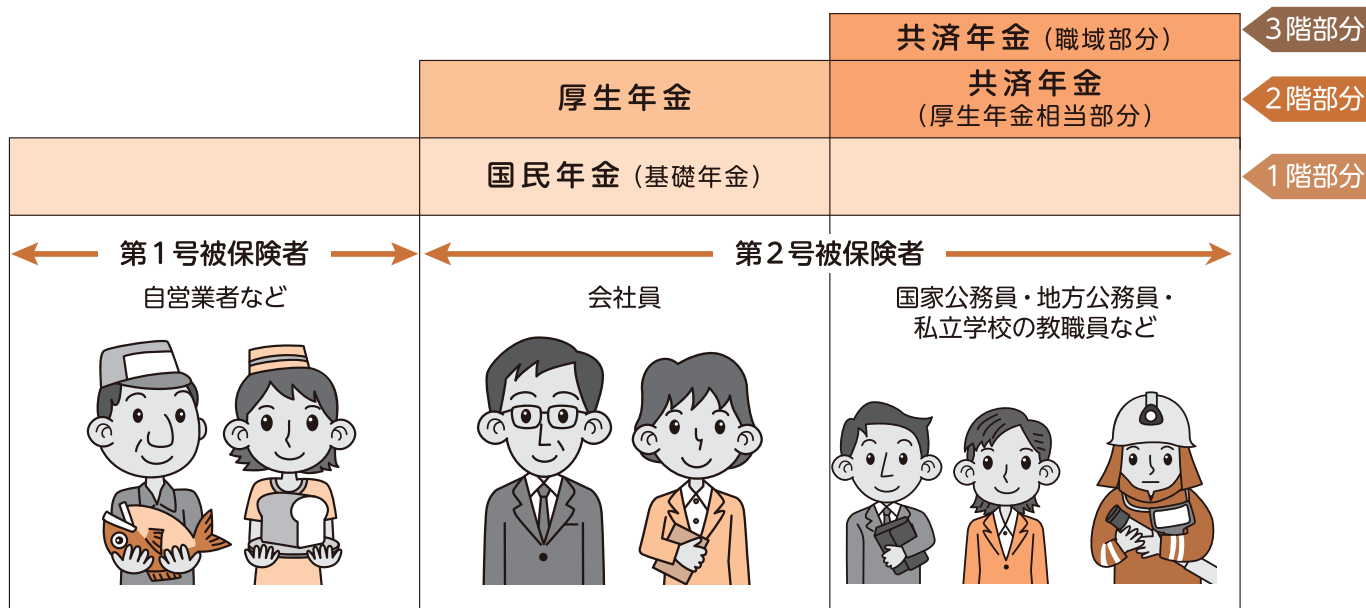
共済年金（職域部分）

3階部分

厚生年金

共済年金
（厚生年金相当部分）

2階部分

国民年金（基礎年金）

1階部分

第1号被保険者

自営業者など

第2号被保険者

会社員

国家公務員・地方公務員・私立学校の教職員など